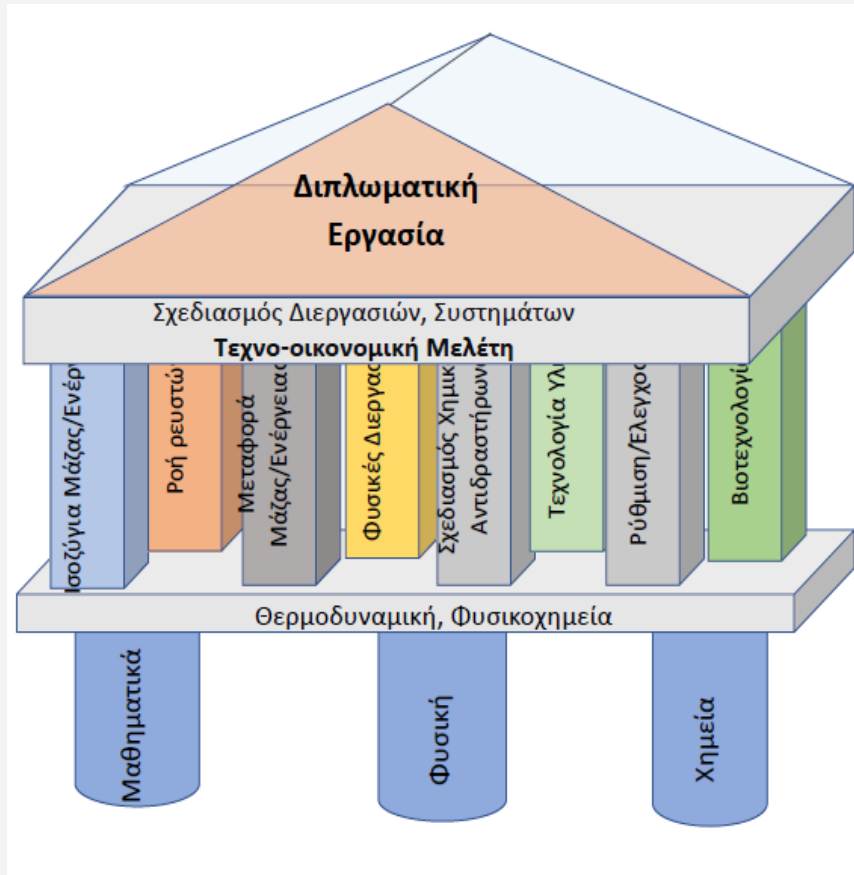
Διπλωματική Εργασία

Σχεδιασμός Διεργασιών, Συστημάτων
Τεχνο-οικονομική Μελέτη

Ισοζύγια Μάζας/Ενέρ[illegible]

Ροή ρευστώ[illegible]

Μεταφορά Μάζας/Ενέργεια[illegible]

Φυσικές Διεργασ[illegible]

Σχεδιασμός Χημικ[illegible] Αντιδραστήρων

Τεχνολογία Υλ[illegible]

Ρύθμιση/Ελεγχο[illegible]

Βιοτεχνολογί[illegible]

Θερμοδυναμική, Φυσικοχημεία

Μαθηματικά

Φυσική

Χημεία